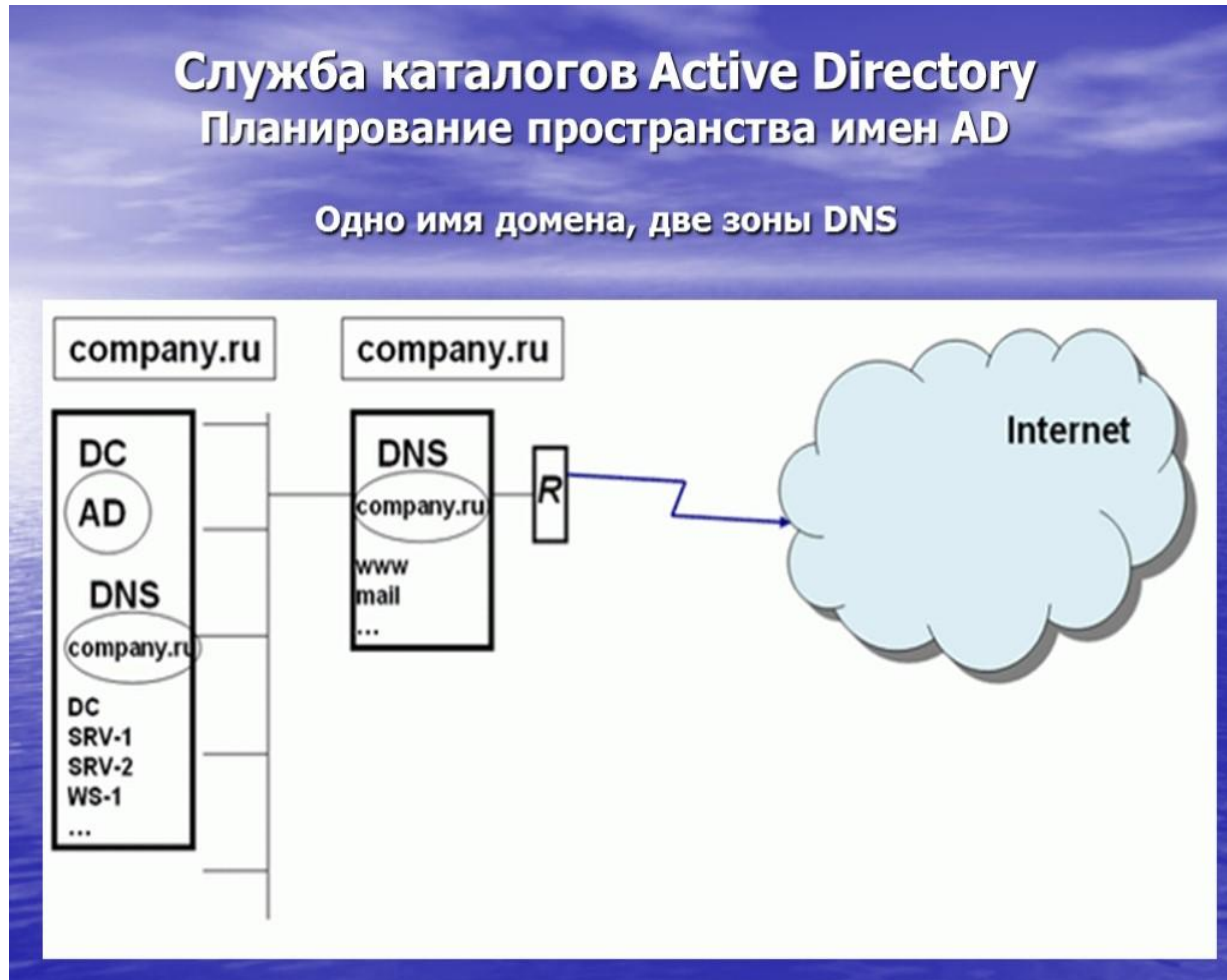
Служба каталогов Active Directory
Планирование пространства имен AD

Одно имя домена, две зоны DNS

company.ru

DC

AD

DNS

company.ru

DC
SRV-1
SRV-2
WS-1
...

company.ru

DNS

company.ru

www
mail
...

R

Internet